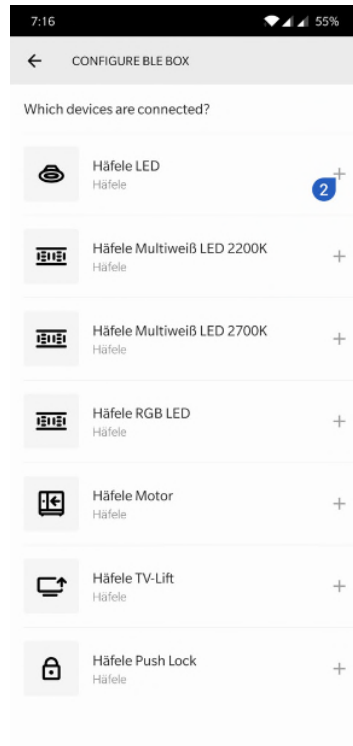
7:16 55%

CONFIGURE BLE BOX

Which devices are connected?

Häfele LED
Häfele
+
2

Häfele Multiweiß LED 2200K
Häfele
+

Häfele Multiweiß LED 2700K
Häfele
+

Häfele RGB LED
Häfele
+

Häfele Motor
Häfele
+

Häfele TV-Lift
Häfele
+

Häfele Push Lock
Häfele
+